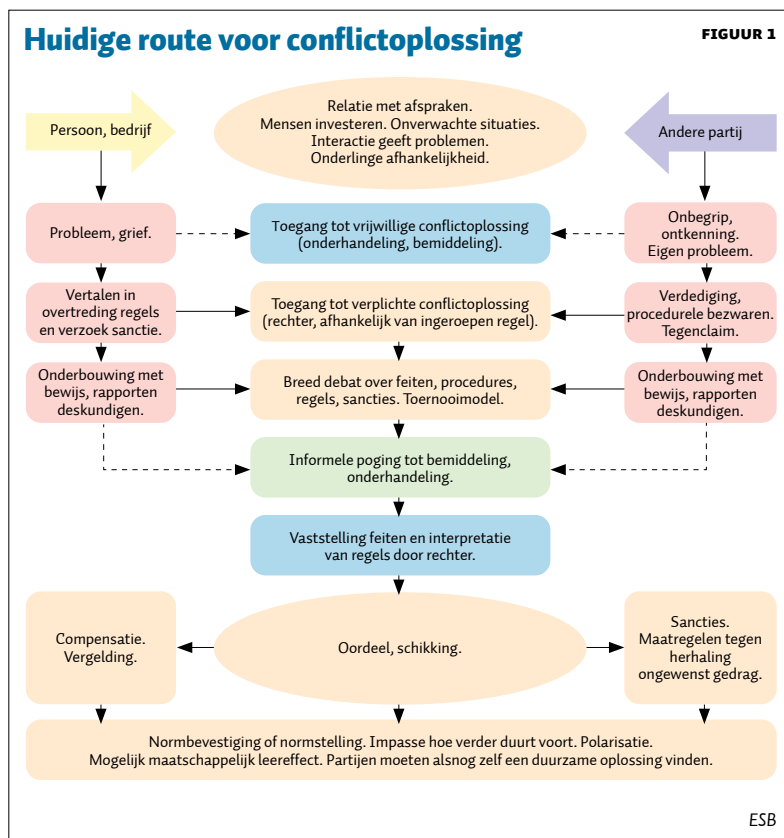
Huidige route voor conflictoplossing

FIGUUR 1

Persoon, bedrijf

Relatie met afspraken. Mensen investeren. Onverwachte situaties. Interactie geeft problemen. Onderlinge afhankelijkheid.

Andere partij

Probleem, grief.

Toegang tot vrijwillige conflictoplossing (onderhandeling, bemiddeling).

Onbegrip, ontkenning. Eigen probleem.

Vertalen in overtreding regels en verzoek sanctie.

Toegang tot verplichte conflictoplossing (rechter, afhankelijk van ingeroepen regel).

Verdediging, procedurele bezwaren. Tegenclaim.

Onderbouwing met bewijs, rapporten deskundigen.

Breed debat over feiten, procedures, regels, sancties. Toernooimodel.

Onderbouwing met bewijs, rapporten deskundigen.

Informele poging tot bemiddeling, onderhandeling.

Vaststelling feiten en interpretatie van regels door rechter.

Compensatie. Vergelding.

Oordeel, schikking.

Sancties. Maatregelen tegen herhaling ongewenst gedrag.

Normbevestiging of normstelling. Impasse hoe verder duurt voort. Polarisatie. Mogelijk maatschappelijk leereffect. Partijen moeten alsnog zelf een duurzame oplossing vinden.

ESB